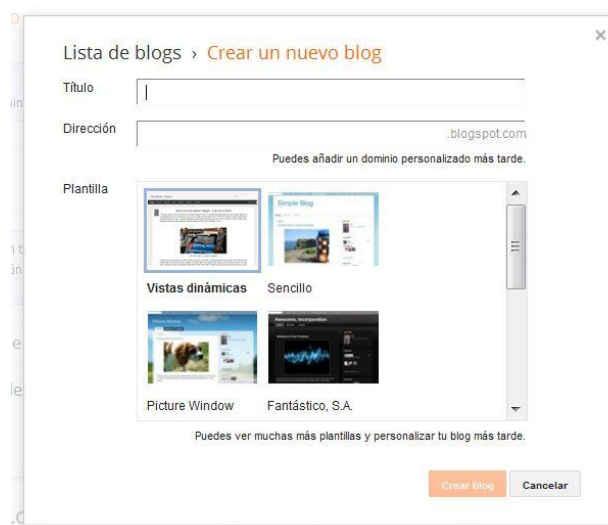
Lista de blogs › Crear un nuevo blog

Título

Dirección

.blogspot.com

Puedes añadir un dominio personalizado más tarde.

Plantilla

Simple Blog

Vistas dinámicas

Sencillo

Picture Window

Awesome, Incorporated

Picture Window

Fantástico, S.A.

Puedes ver muchas más plantillas y personalizar tu blog más tarde.

Crear blog

Cancelar